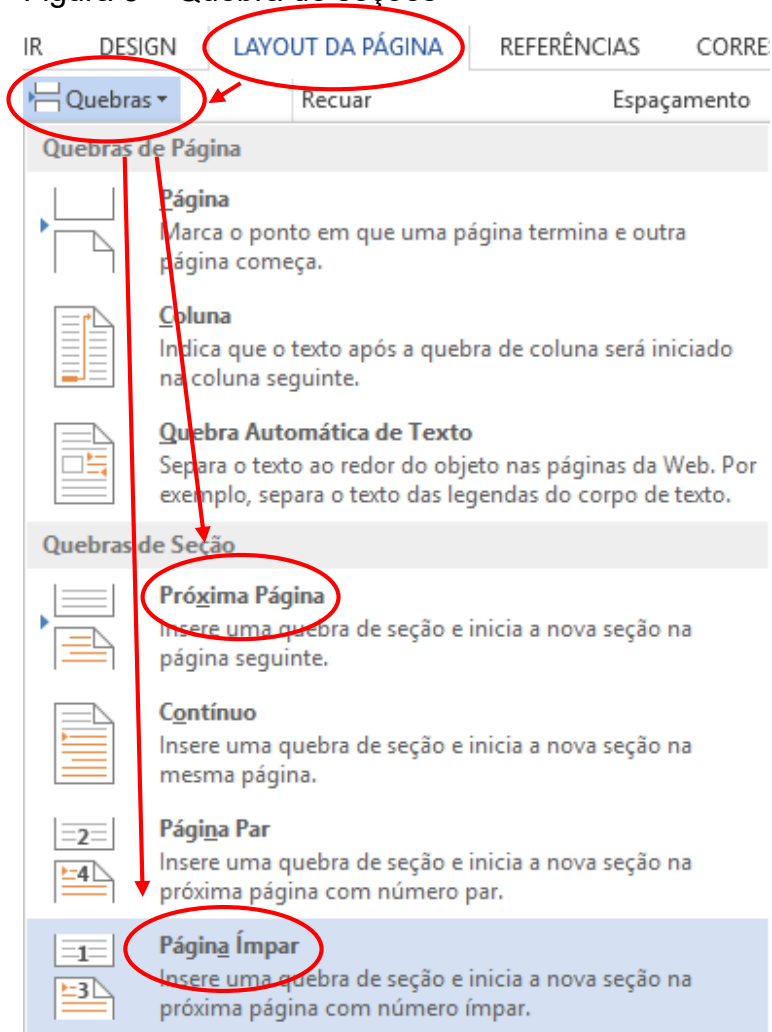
Figura 8 – Quebra de seções

IR DESIGN LAYOUT DA PÁGINA REFERÊNCIAS CORRES

Quebras ▾ Recuar Espaçamento

Quebras de Página

Página
Marca o ponto em que uma página termina e outra página começa.

Coluna
Indica que o texto após a quebra de coluna será iniciado na coluna seguinte.

Quebra Automática de Texto
Separa o texto ao redor do objeto nas páginas da Web. Por exemplo, separa o texto das legendas do corpo de texto.

Quebras de Seção

Próxima Página
Insere uma quebra de seção e inicia a nova seção na página seguinte.

Contínuo
Insere uma quebra de seção e inicia a nova seção na mesma página.

2
4
Página Par
Insere uma quebra de seção e inicia a nova seção na próxima página com número par.

1
3
Página Ímpar
Insere uma quebra de seção e inicia a nova seção na próxima página com número ímpar.